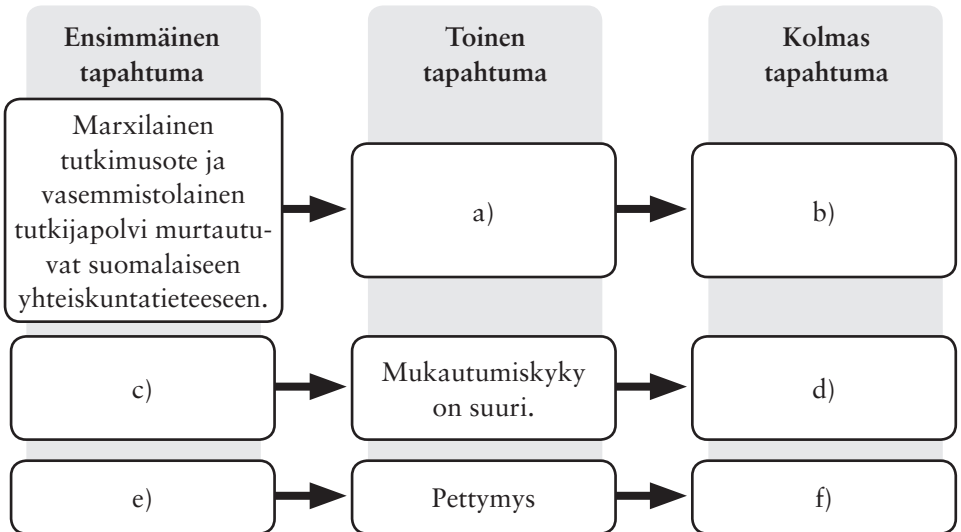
| Ensimmäinen tapahtuma | Toinen tapahtuma | Kolmas tapahtuma |
|---|---|---|
| Marxilainen tutkimusote ja vasemmistolainen tutkijapolvi murtautuvat suomalaiseen yhteiskuntatieteeseen. | a) | b) |
| c) | Mukautumiskyky on suuri. | d) |
| e) | Pettymys | f) |